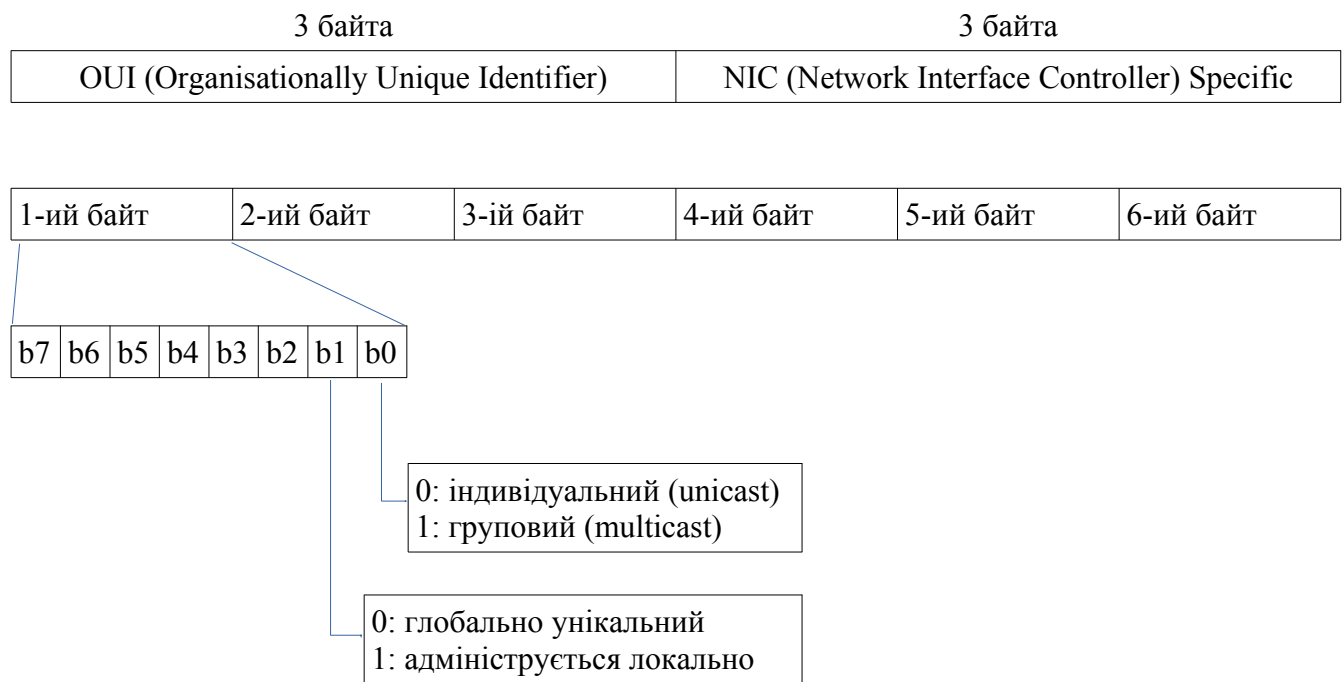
| 3 байта | 3 байта |
|---|---|
| OUI (Organisationally Unique Identifier) | NIC (Network Interface Controller) Specific |

| 1-ий байт | 2-ий байт | 3-ій байт | 4-ий байт | 5-ий байт | 6-ий байт |
|---|---|---|---|---|---|

| b7 | b6 | b5 | b4 | b3 | b2 | b1 | b0 |
|---|---|---|---|---|---|---|---|

0: індивідуальний (unicast)
1: груповий (multicast)

0: глобально унікальний
1: адмініструється локально